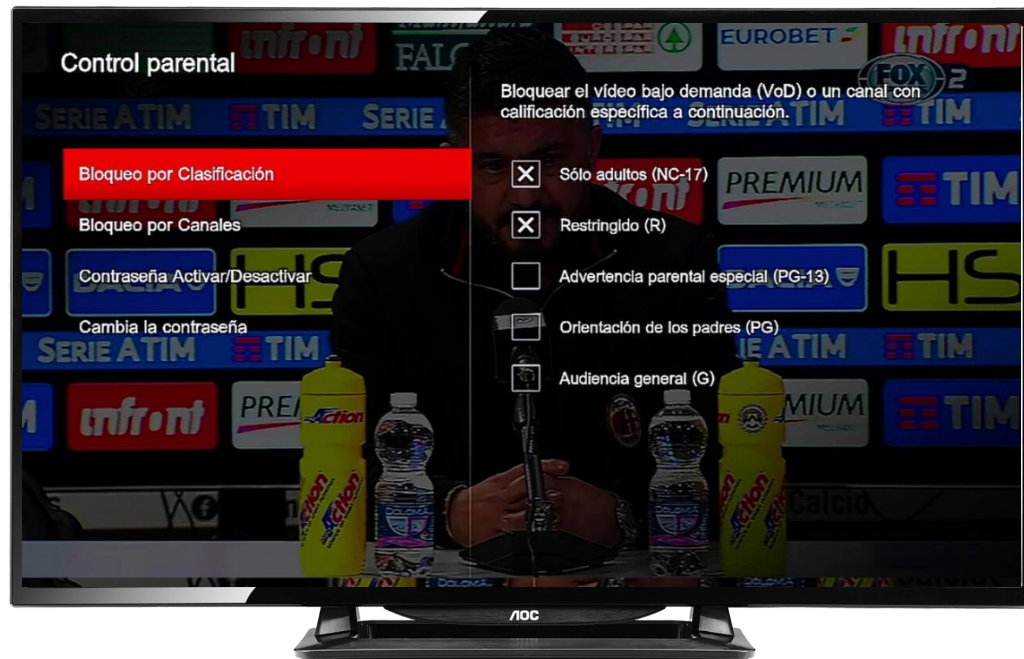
Control parental

Bloquear el vídeo bajo demanda (VoD) o un canal con calificación específica a continuación.

Bloqueo por Clasificación

Bloqueo por Canales

Contraseña Activar/Desactivar

Cambia la contraseña

Sólo adultos (NC-17)

Restringido (R)

Advertencia parental especial (PG-13)

Orientación de los padres (PG)

Audiencia general (G)

infront
FALC
EUROBET
infront
FOX 2
SERIE A TIM
TIM
SERIE A
TIM
SERIE A TIM
TIM
PREMIUM
TIM
HS
SERIE A TIM
TIM
SERIE A TIM
TIM
infront
PREM
Action
MIUM
TIM
Action
Action
Calcio
AOC